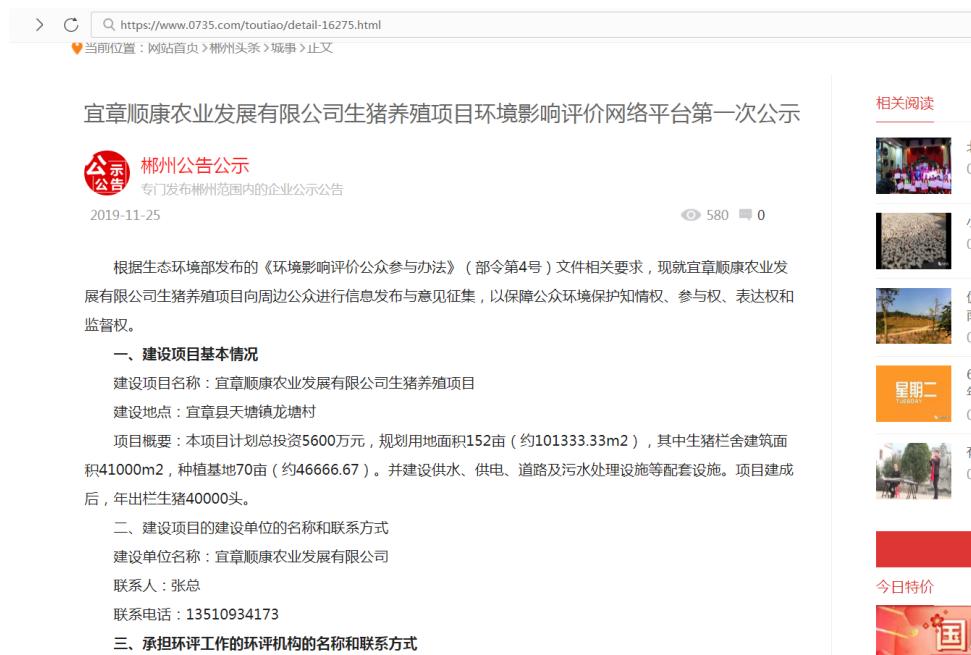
https://www.0735.com/toutiao/detail-16275.html

当前位置：网站首页 > 郴州头条 > 城事 > 正文

宜章顺康农业发展有限公司生猪养殖项目环境影响评价网络平台第一次公示

公示
公告

郴州公告公示
专门发布郴州范围内的企业公示公告

2019-11-25

580 0

根据生态环境部发布的《环境影响评价公众参与办法》（部令第4号）文件相关要求，现就宜章顺康农业发展有限公司生猪养殖项目向周边公众进行信息发布与意见征集，以保障公众环境保护知情权、参与权、表达权和监督权。

一、建设项目基本情况

建设项目名称：宜章顺康农业发展有限公司生猪养殖项目

建设地点：宜章县天塘镇龙塘村

项目概要：本项目计划总投资5600万元，规划用地面积152亩（约101333.33m2），其中生猪栏舍建筑面积41000m2，种植基地70亩（约46666.67）。并建设供水、供电、道路及污水处理设施等配套设施。项目建成后，年出栏生猪40000头。

二、建设项目的建设单位的名称和联系方式

建设单位名称：宜章顺康农业发展有限公司

联系人：张总

联系电话：13510934173

三、承担环评工作的环评机构的名称和联系方式

相关阅读

星期二
TUESDAY

今日特价

国